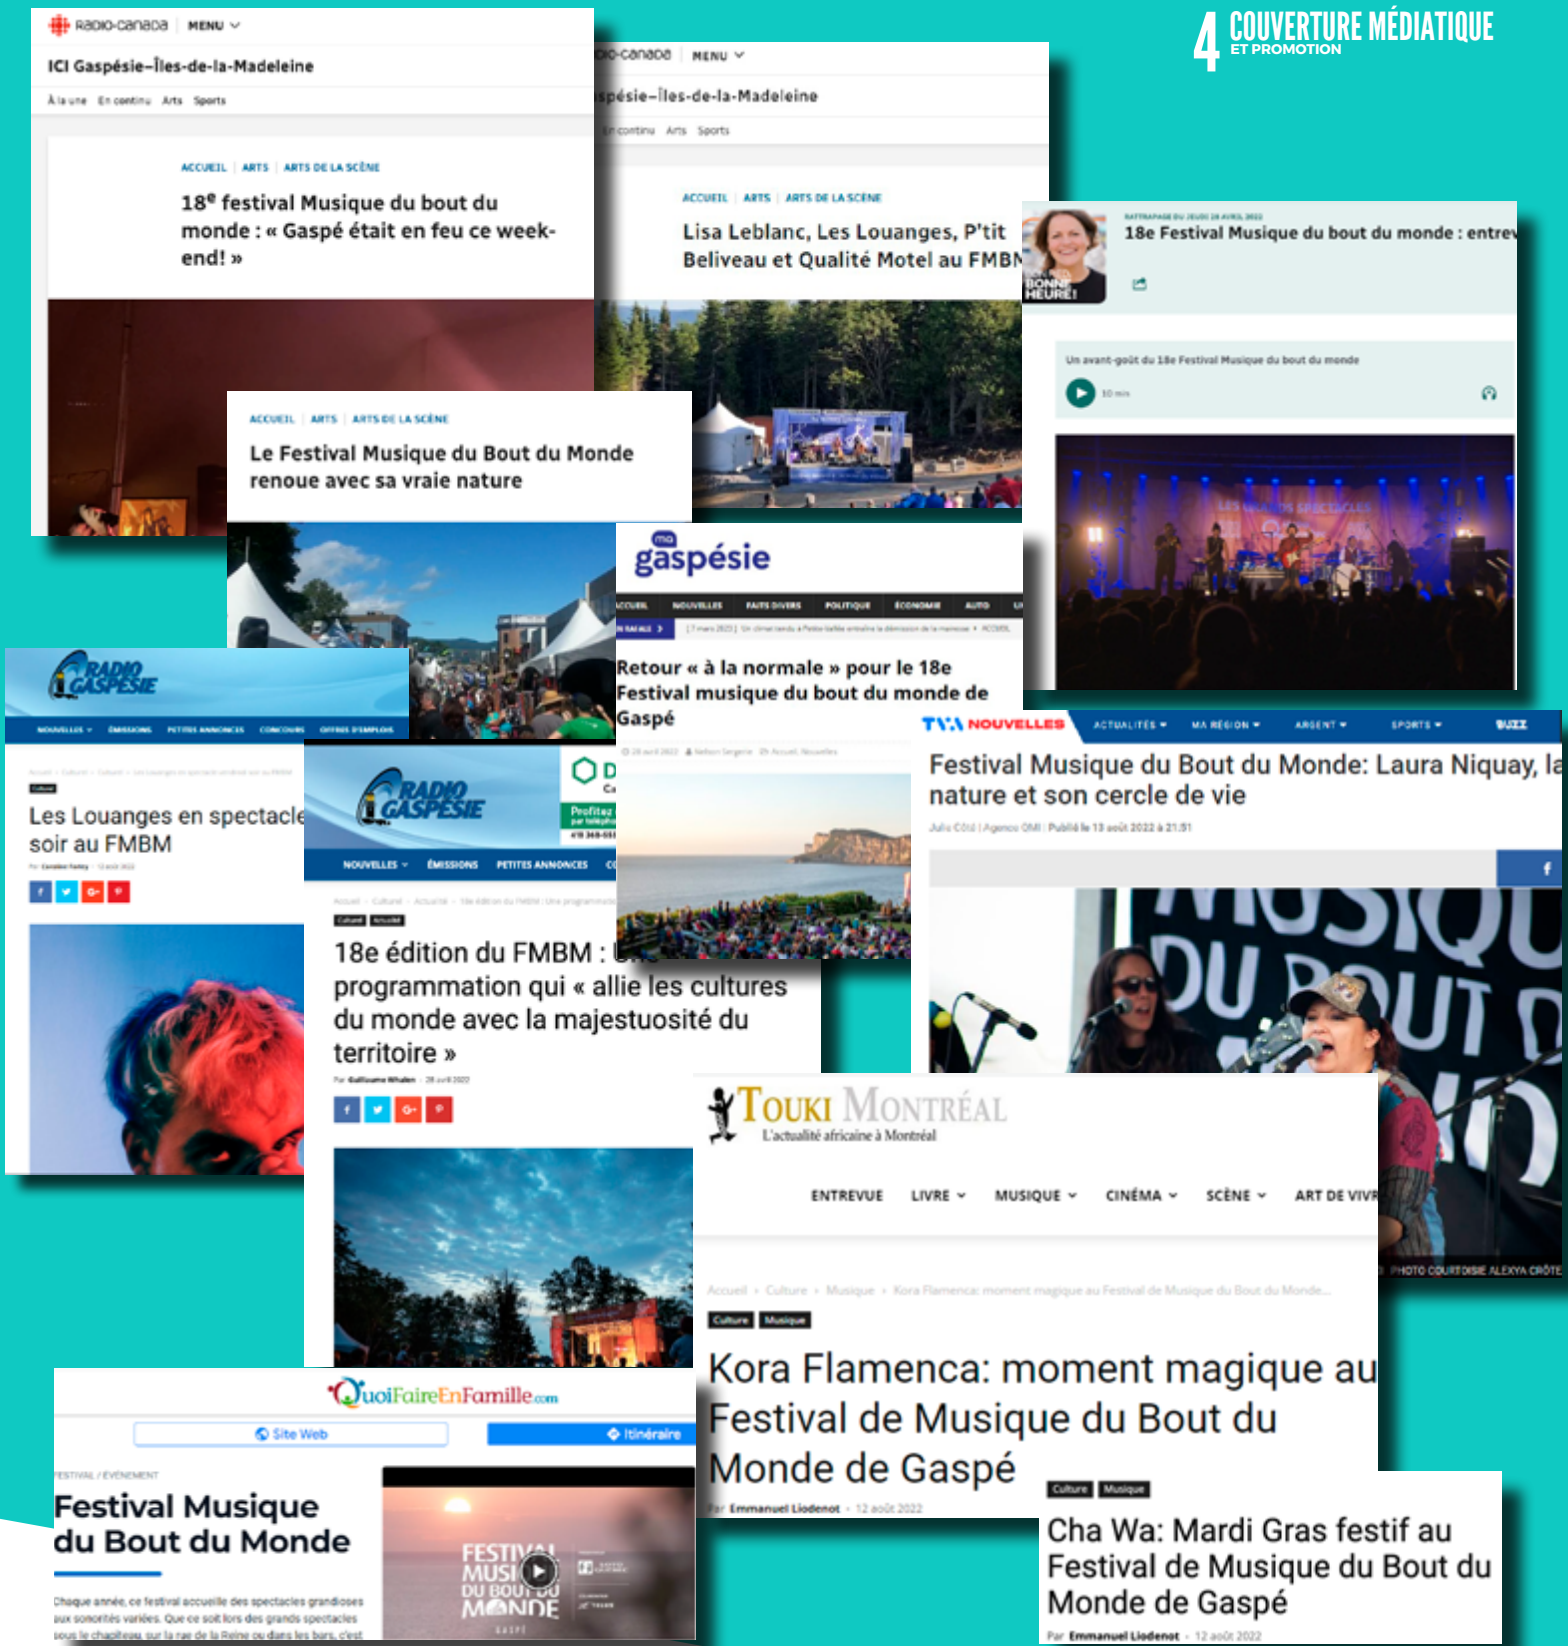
4 COUVERTURE MÉDIATIQUE
ET PROMOTION

Radio-Canada | MENU
ICI Gaspésie–Îles-de-la-Madeleine
À la une En continu Arts Sports
ACCUEIL | ARTS | ARTS DE LA SCÈNE
18e festival Musique du bout du monde : « Gaspé était en feu ce week-end! »

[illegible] | MENU
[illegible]spésie–Îles-de-la-Madeleine
En continu Arts Sports
ACCUEIL | ARTS | ARTS DE LA SCÈNE
Lisa Leblanc, Les Louanges, P'tit Beliveau et Qualité Motel au FMBM

BONNE HEURE!
18e Festival Musique du bout du monde : entre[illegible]
Un avant-goût du 18e Festival Musique du bout du monde
10 min

ACCUEIL | ARTS | ARTS DE LA SCÈNE
Le Festival Musique du Bout du Monde renoue avec sa vraie nature

ma gaspésie
ACCUEIL NOUVELLES FAITS DIVERS POLITIQUE ÉCONOMIE AUTO
Retour « à la normale » pour le 18e Festival musique du bout du monde de Gaspé

RADIO GASPÉSIE
NOUVELLES ÉMISSIONS PETITES ANNONCES CONCOURS OFFRES D'EMPLOIS
Les Louanges en spectacle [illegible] soir au FMBM

RADIO GASPÉSIE
NOUVELLES ÉMISSIONS PETITES ANNONCES
18e édition du FMBM : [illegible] programmation qui « allie les cultures du monde avec la majestuosité du territoire »

TVA NOUVELLES ACTUALITÉS MA RÉGION ARGENT SPORTS BUZZ
Festival Musique du Bout du Monde: Laura Niquay, la nature et son cercle de vie
Julie Côté | Agence QMI | Publié le 13 août 2022 à 21:51
MUSIQUE DU BOUT D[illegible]
PHOTO COURTOISIE ALEXYA CRÔTE

TOUKI MONTRÉAL
L'actualité africaine à Montréal
ENTREVUE LIVRE MUSIQUE CINÉMA SCÈNE ART DE VIVR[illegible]
Accueil › Culture › Musique › Kora Flamenca: moment magique au Festival de Musique du Bout du Monde...
Culture Musique
Kora Flamenca: moment magique au Festival de Musique du Bout du Monde de Gaspé
Par Emmanuel Liodenot - 12 août 2022

Culture Musique
Cha Wa: Mardi Gras festif au Festival de Musique du Bout du Monde de Gaspé
Par Emmanuel Liodenot - 12 août 2022

QuoiFaireEnFamille.com
Site Web Itinéraire
FESTIVAL / ÉVÉNEMENT
Festival Musique du Bout du Monde
Chaque année, ce festival accueille des spectacles grandioses aux sonorités variées. Que ce soit lors des grands spectacles sous le chapiteau, sur la rue de la Reine ou dans les bars, c'est
FESTIVAL MUSIQUE DU BOUT DU MONDE GASPÉ